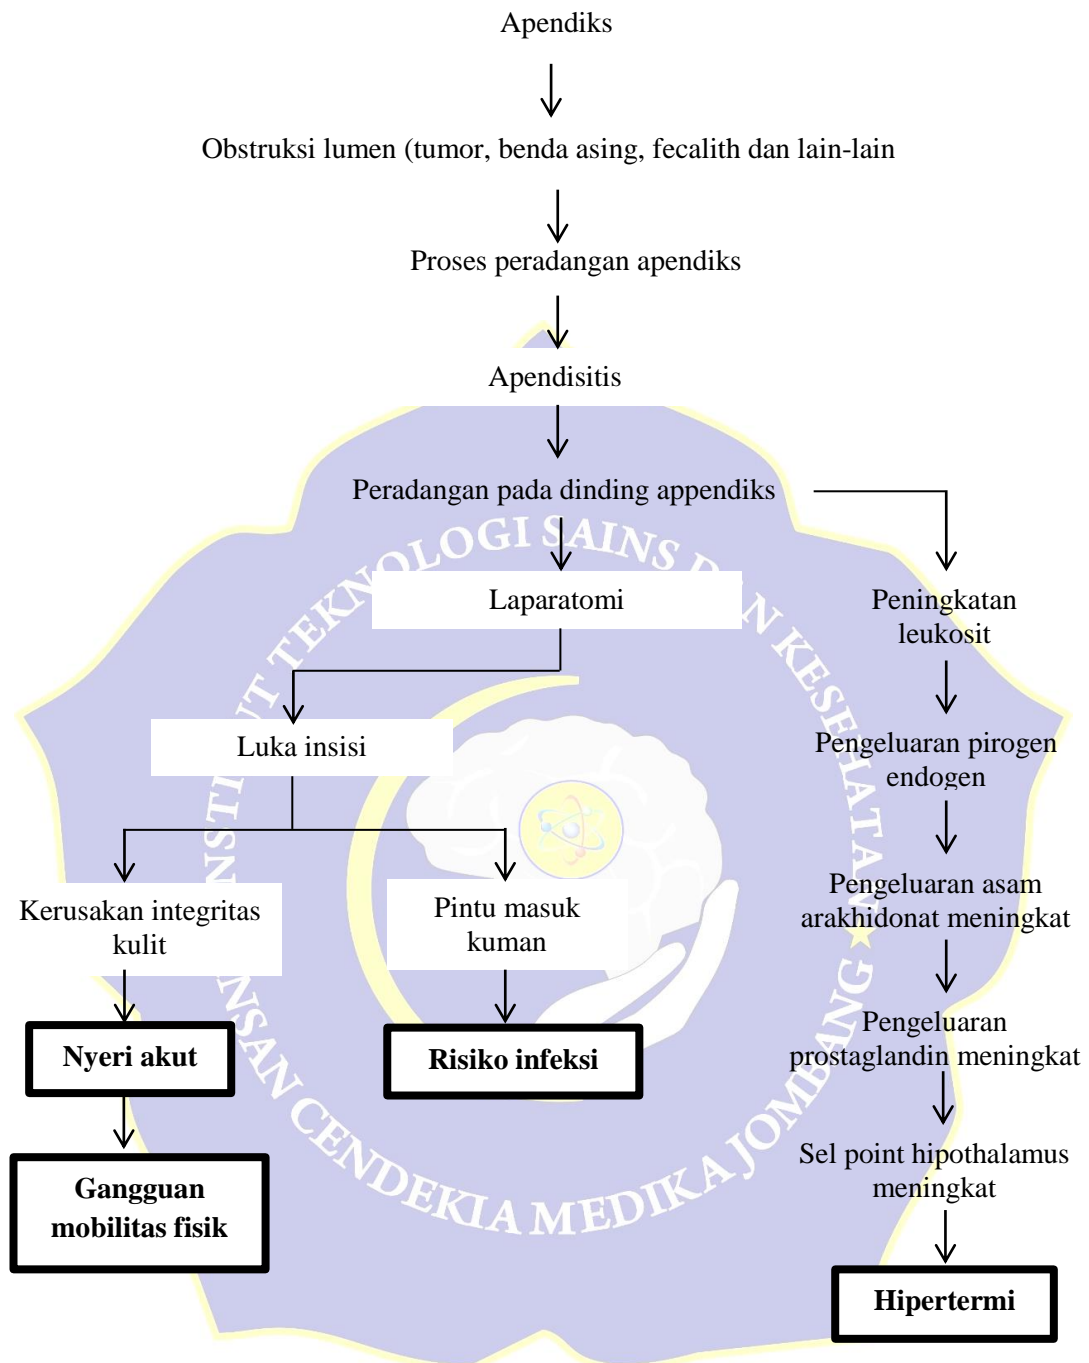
Apendiks

Obstruksi lumen (tumor, benda asing, fecalith dan lain-lain

Proses peradangan apendiks

Apendisitis

Peradangan pada dinding appendiks

Laparatomi

Luka insisi

Kerusakan integritas kulit

Pintu masuk kuman

Nyeri akut

Risiko infeksi

Gangguan mobilitas fisik

Peningkatan leukosit

Pengeluaran pirogen endogen

Pengeluaran asam arakhidonat meningkat

Pengeluaran prostaglandin meningkat

Sel point hipothalamus meningkat

Hipertermi

INSTITUT TEKNOLOGI SAINS DAN KESEHATAN INSAN CENDEKIA MEDIKA JOMBANG